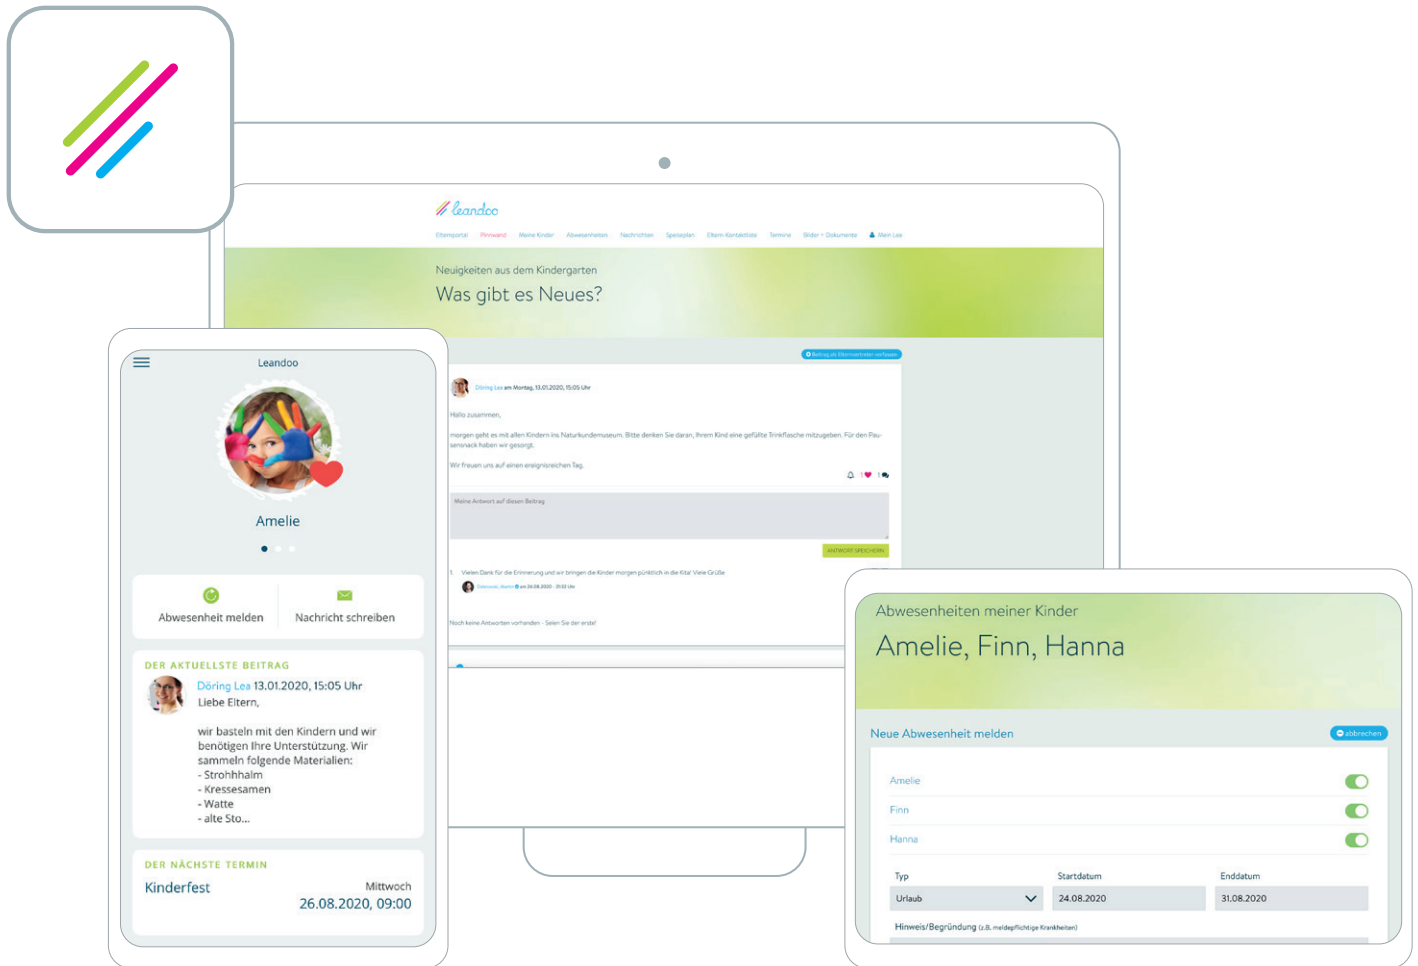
leandoo

Elternportal Pinnwand Meine Kinder Abwesenheiten Nachrichten Speiseplan Eltern-Kontaktliste Termine Bilder + Dokumente Mein Lea

Neuigkeiten aus dem Kindergarten

Was gibt es Neues?

Beitrag als Elternvertreter verfassen

Döring Lea am Montag, 13.01.2020, 15:05 Uhr

Hallo zusammen,

morgen geht es mit allen Kindern ins Naturkundemuseum. Bitte denken Sie daran, Ihrem Kind eine gefüllte Trinkflasche mitzugeben. Für den Pausensnack haben wir gesorgt.

Wir freuen uns auf einen ereignisreichen Tag.

1 1

Meine Antwort auf diesen Beitrag

ANTWORT SPEICHERN

1. Vielen Dank für die Erinnerung und wir bringen die Kinder morgen pünktlich in die Kita! Viele Grüße

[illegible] am 26.08.2020 - 21:32 Uhr

Noch keine Antworten vorhanden - Seien Sie der erste!

Leandoo

Amelie

Abwesenheit melden

Nachricht schreiben

DER AKTUELLSTE BEITRAG

Döring Lea 13.01.2020, 15:05 Uhr

Liebe Eltern,

wir basteln mit den Kindern und wir benötigen Ihre Unterstützung. Wir sammeln folgende Materialien:
- Strohhalm
- Kressesamen
- Watte
- alte Sto...

DER NÄCHSTE TERMIN

Kinderfest

Mittwoch

26.08.2020, 09:00

Abwesenheiten meiner Kinder

Amelie, Finn, Hanna

Neue Abwesenheit melden

abbrechen

Amelie

Finn

Hanna

Typ

Urlaub

Startdatum

24.08.2020

Enddatum

31.08.2020

Hinweis/Begründung (z.B. meldepflichtige Krankheiten)